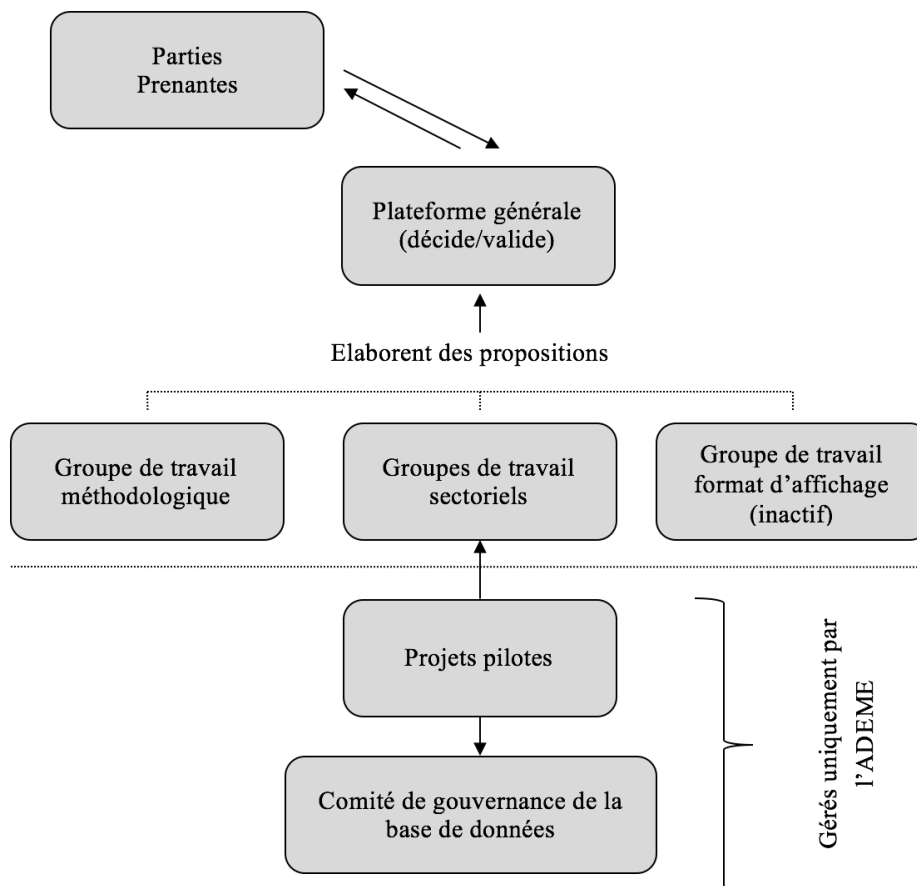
Parties Prenantes

Plateforme générale (décide/valide)

Elaborent des propositions

Groupe de travail méthodologique

Groupes de travail sectoriels

Groupe de travail format d'affichage (inactif)

Projets pilotes

Comité de gouvernance de la base de données

Gérés uniquement par l'ADEME